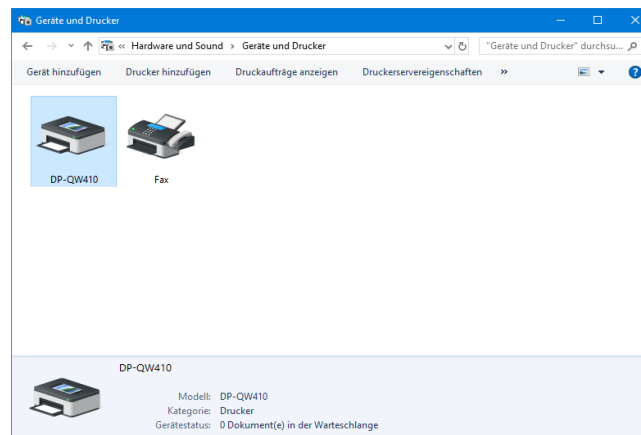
Geräte und Drucker

« Hardware und Sound › Geräte und Drucker

"Geräte und Drucker" durchsu...

Gerät hinzufügen Drucker hinzufügen Druckaufträge anzeigen Druckerservereigenschaften »

DP-QW410

Fax

DP-QW410

Modell: DP-QW410
Kategorie: Drucker
Gerätestatus: 0 Dokument(e) in der Warteschlange